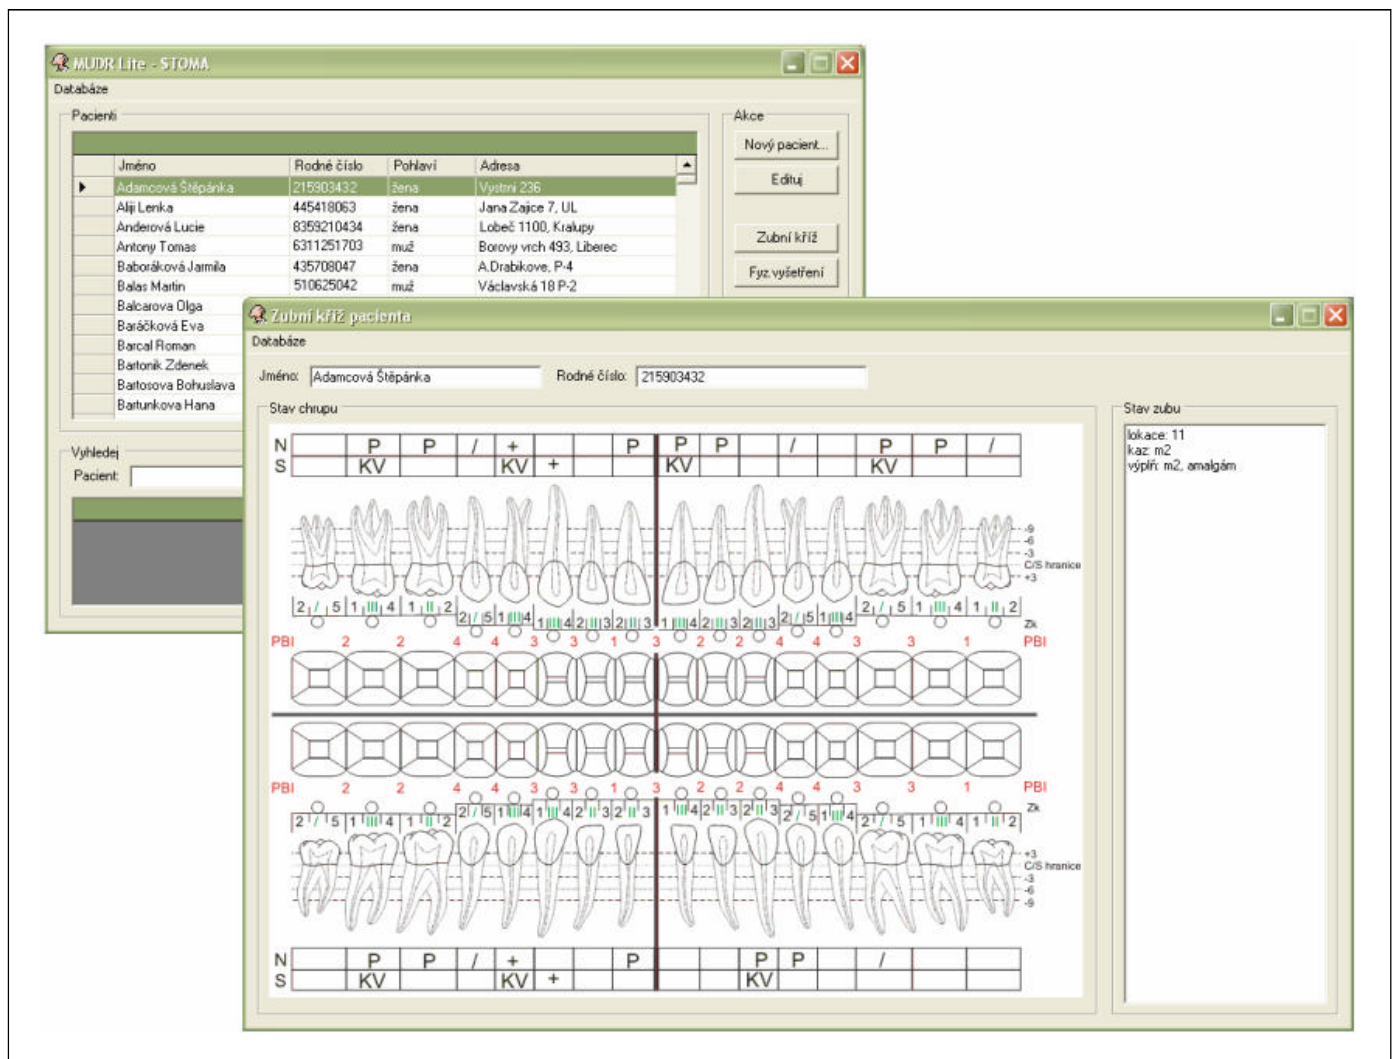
MUDR Lite - STOMA

Databáze

Pacienti

| Jméno | Rodné číslo | Pohlaví | Adresa |
|---|---|---|---|
| Adamcová Štěpánka | 215903432 | žena | Vystrni 236 |
| Aliji Lenka | 445418063 | žena | Jana Zajice 7, UL |
| Anderová Lucie | 8359210434 | žena | Lobeč 1100, Kralupy |
| Antony Tomas | 6311251703 | muž | Borovy vrch 493, Liberec |
| Baboráková Jarmila | 435708047 | žena | A.Drabikove, P-4 |
| Balas Martin | 510625042 | muž | Václavská 18 P-2 |
| Balcarova Olga | | | |
| Baráčková Eva | | | |
| Barcal Roman | | | |
| Bartonik Zdenek | | | |
| Bartosova Bohuslava | | | |
| Bartunkova Hana | | | |

Akce

Nový pacient...

Edituj

Zubní kříž

Fyz.vyšetření

Vyhledej

Pacient:

Zubní kříž pacienta

Databáze

Jméno: Adamcová Štěpánka

Rodné číslo: 215903432

Stav chrupu

N P P / + P P P / P P /
S KV KV + KV KV

-9 -6 -3 C/S hranice +3

2 / 5 1 III 4 1 II 2 2 / 5 1 III 4 1 III 4 2 III 3 2 III 3 1 III 4 2 III 3 2 III 3 2 / 5 1 III 4 2 / 5 1 III 4 1 II 2

Zk

PBI 2 2 4 4 3 3 1 3 2 2 4 4 3 3 1 PBI

PBI 2 2 4 4 3 3 1 3 2 2 4 4 3 3 1 PBI

Zk

2 / 5 1 III 4 1 II 2 2 / 5 1 III 4 1 III 4 2 II 3 2 II 3 1 III 4 2 II 3 2 II 3 2 / 5 1 III 4 2 / 5 1 III 4 1 II 2

+3 C/S hranice -3 -6 -9

N P P / + P P P /
S KV KV + KV

Stav zubu

lokace: 11
kaz: m2
výplň: m2, amalgám